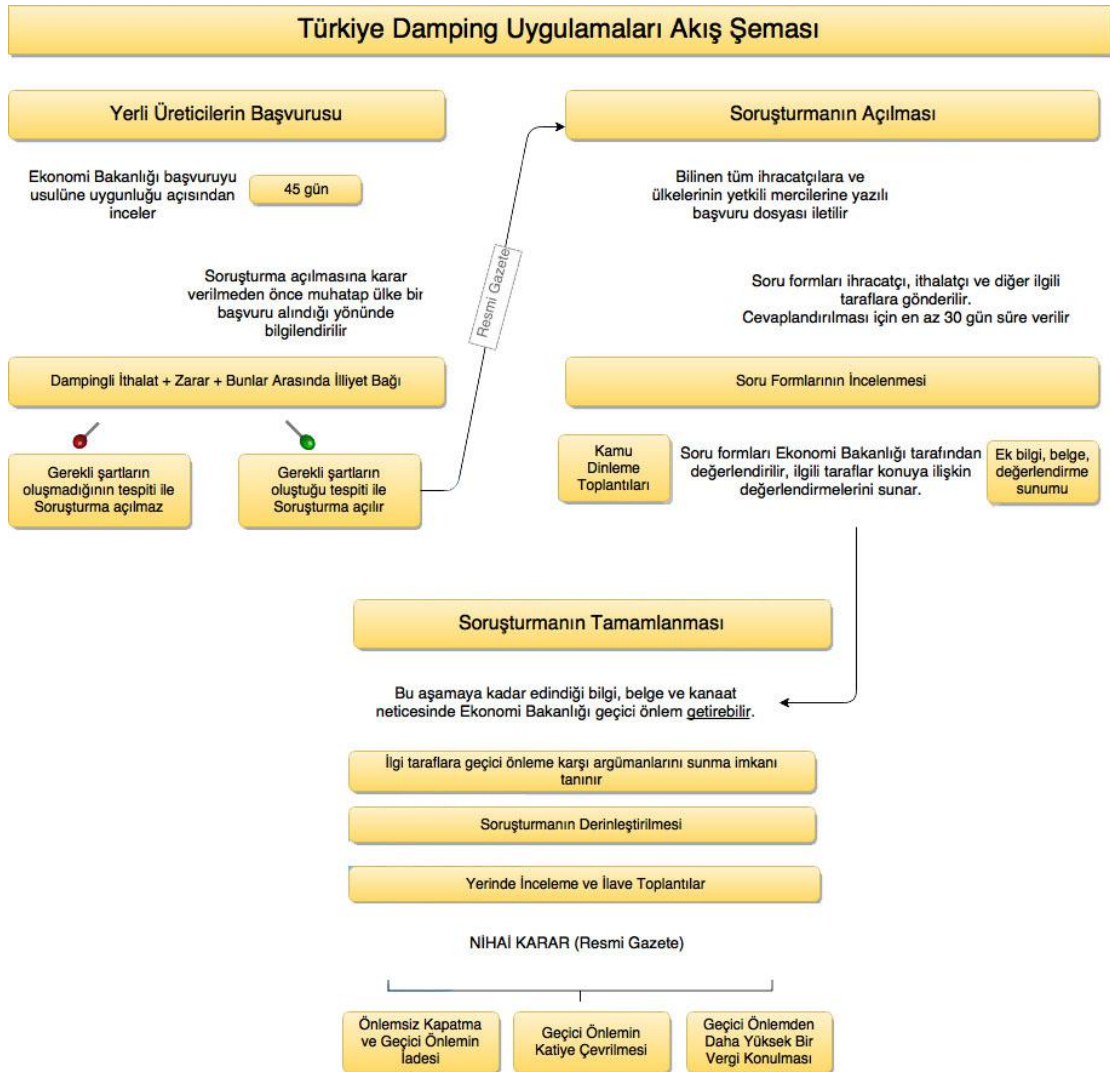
Türkiye Damping Uygulamaları Akış Şeması

Yerli Üreticilerin Başvurusu

Ekonomi Bakanlığı başvuruyu usulüne uygunluğu açısından inceler

45 gün

Soruşturma açılmasına karar verilmeden önce muhatap ülke bir başvuru alındığı yönünde bilgilendirilir

Dampingli İthalat + Zarar + Bunlar Arasında İlliyet Bağı

Gerekli şartların oluşmadığının tespiti ile Soruşturma açılmaz

Gerekli şartların oluştuğu tespiti ile Soruşturma açılır

Resmi Gazete

Soruşturmanın Açılması

Bilinen tüm ihracatçılara ve ülkelerinin yetkili mercilerine yazılı başvuru dosyası iletilir

Soru formları ihracatçı, ithalatçı ve diğer ilgili taraflara gönderilir. Cevaplandırılması için en az 30 gün süre verilir

Soru Formlarının İncelenmesi

Kamu Dinleme Toplantıları

Soru formları Ekonomi Bakanlığı tarafından değerlendirilir, ilgili taraflar konuya ilişkin değerlendirmelerini sunar.

Ek bilgi, belge, değerlendirme sunumu

Soruşturmanın Tamamlanması

Bu aşamaya kadar edindiği bilgi, belge ve kanaat neticesinde Ekonomi Bakanlığı geçici önlem getirebilir.

İlgi taraflara geçici önleme karşı argümanlarını sunma imkanı tanınır

Soruşturmanın Derinleştirilmesi

Yerinde İnceleme ve İlave Toplantılar

NİHAİ KARAR (Resmi Gazete)

Önlemsiz Kapatma ve Geçici Önlemin İadesi

Geçici Önlemin Katiye Çevrilmesi

Geçici Önlemden Daha Yüksek Bir Vergi Konulması